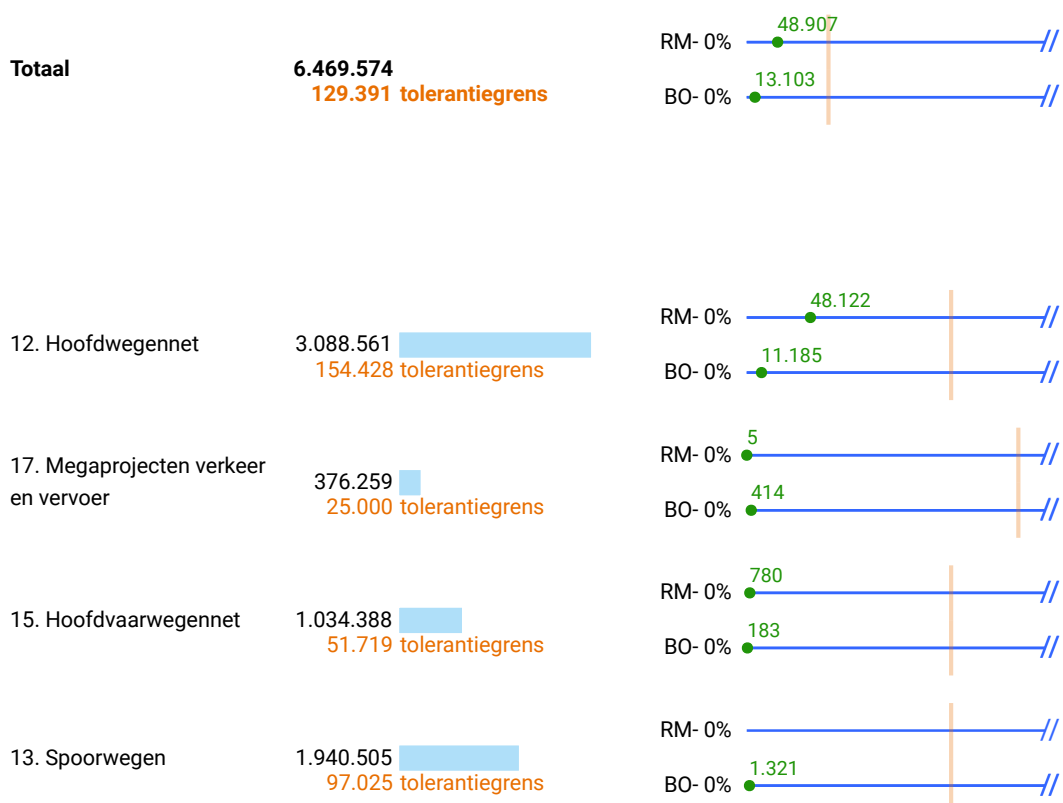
Totaal
6.469.574
129.391 tolerantiegrens
RM- 0%
48.907
BO- 0%
13.103

12. Hoofdwegennet
3.088.561
154.428 tolerantiegrens
RM- 0%
48.122
BO- 0%
11.185

17. Megaprojecten verkeer en vervoer
376.259
25.000 tolerantiegrens
RM- 0%
5
BO- 0%
414

15. Hoofdvaarwegennet
1.034.388
51.719 tolerantiegrens
RM- 0%
780
BO- 0%
183

13. Spoorwegen
1.940.505
97.025 tolerantiegrens
RM- 0%
BO- 0%
1.321